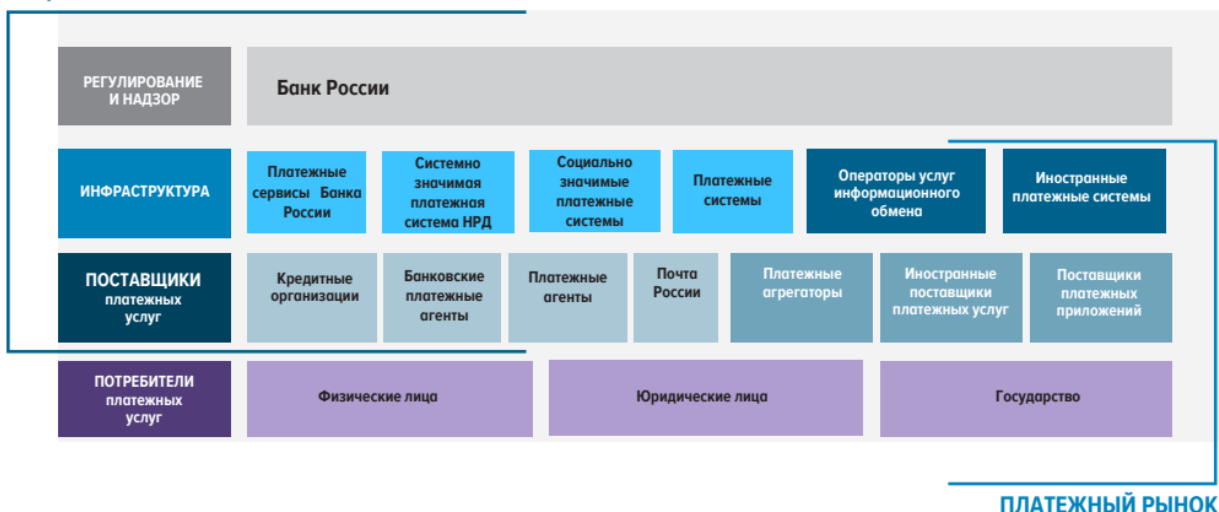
РЕГУЛИРОВАНИЕ И НАДЗОР

Банк России

ИНФРАСТРУКТУРА

Платежные сервисы Банка России

Системно значимая платежная система НРД

Социально значимые платежные системы

Платежные системы

Операторы услуг информационного обмена

Иностранные платежные системы

ПОСТАВЩИКИ платежных услуг

Кредитные организации

Банковские платежные агенты

Платежные агенты

Почта России

Платежные агрегаторы

Иностранные поставщики платежных услуг

Поставщики платежных приложений

ПОТРЕБИТЕЛИ платежных услуг

Физические лица

Юридические лица

Государство

ПЛАТЕЖНЫЙ РЫНОК